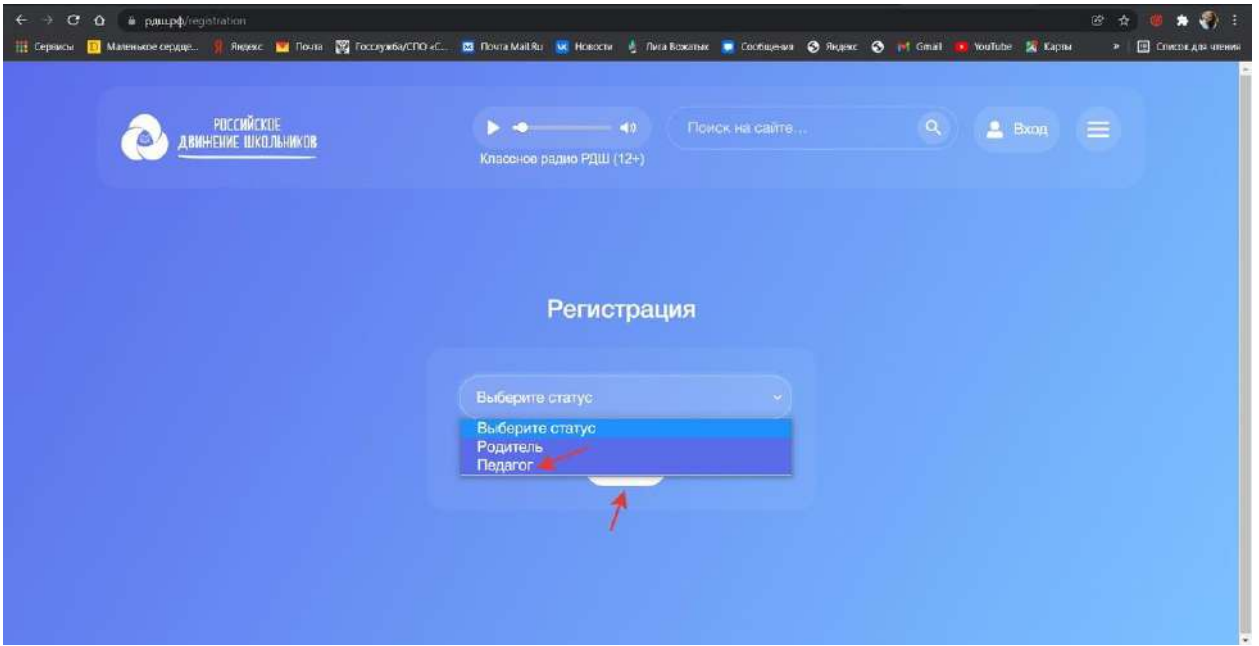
рдш.рф/registration

Сервисы Маленькое сердце... Яндекс Почта Госслужба/СПО «С... Почта Mail.Ru Новости Лига Вожатых Сообщения Яндекс Gmail YouTube Карты Список для чтения

РОССИЙСКОЕ ДВИЖЕНИЕ ШКОЛЬНИКОВ

Классное радио РДШ (12+)

Поиск на сайте...

Вход

Регистрация

Выберите статус

Выберите статус
Родитель
Педагог